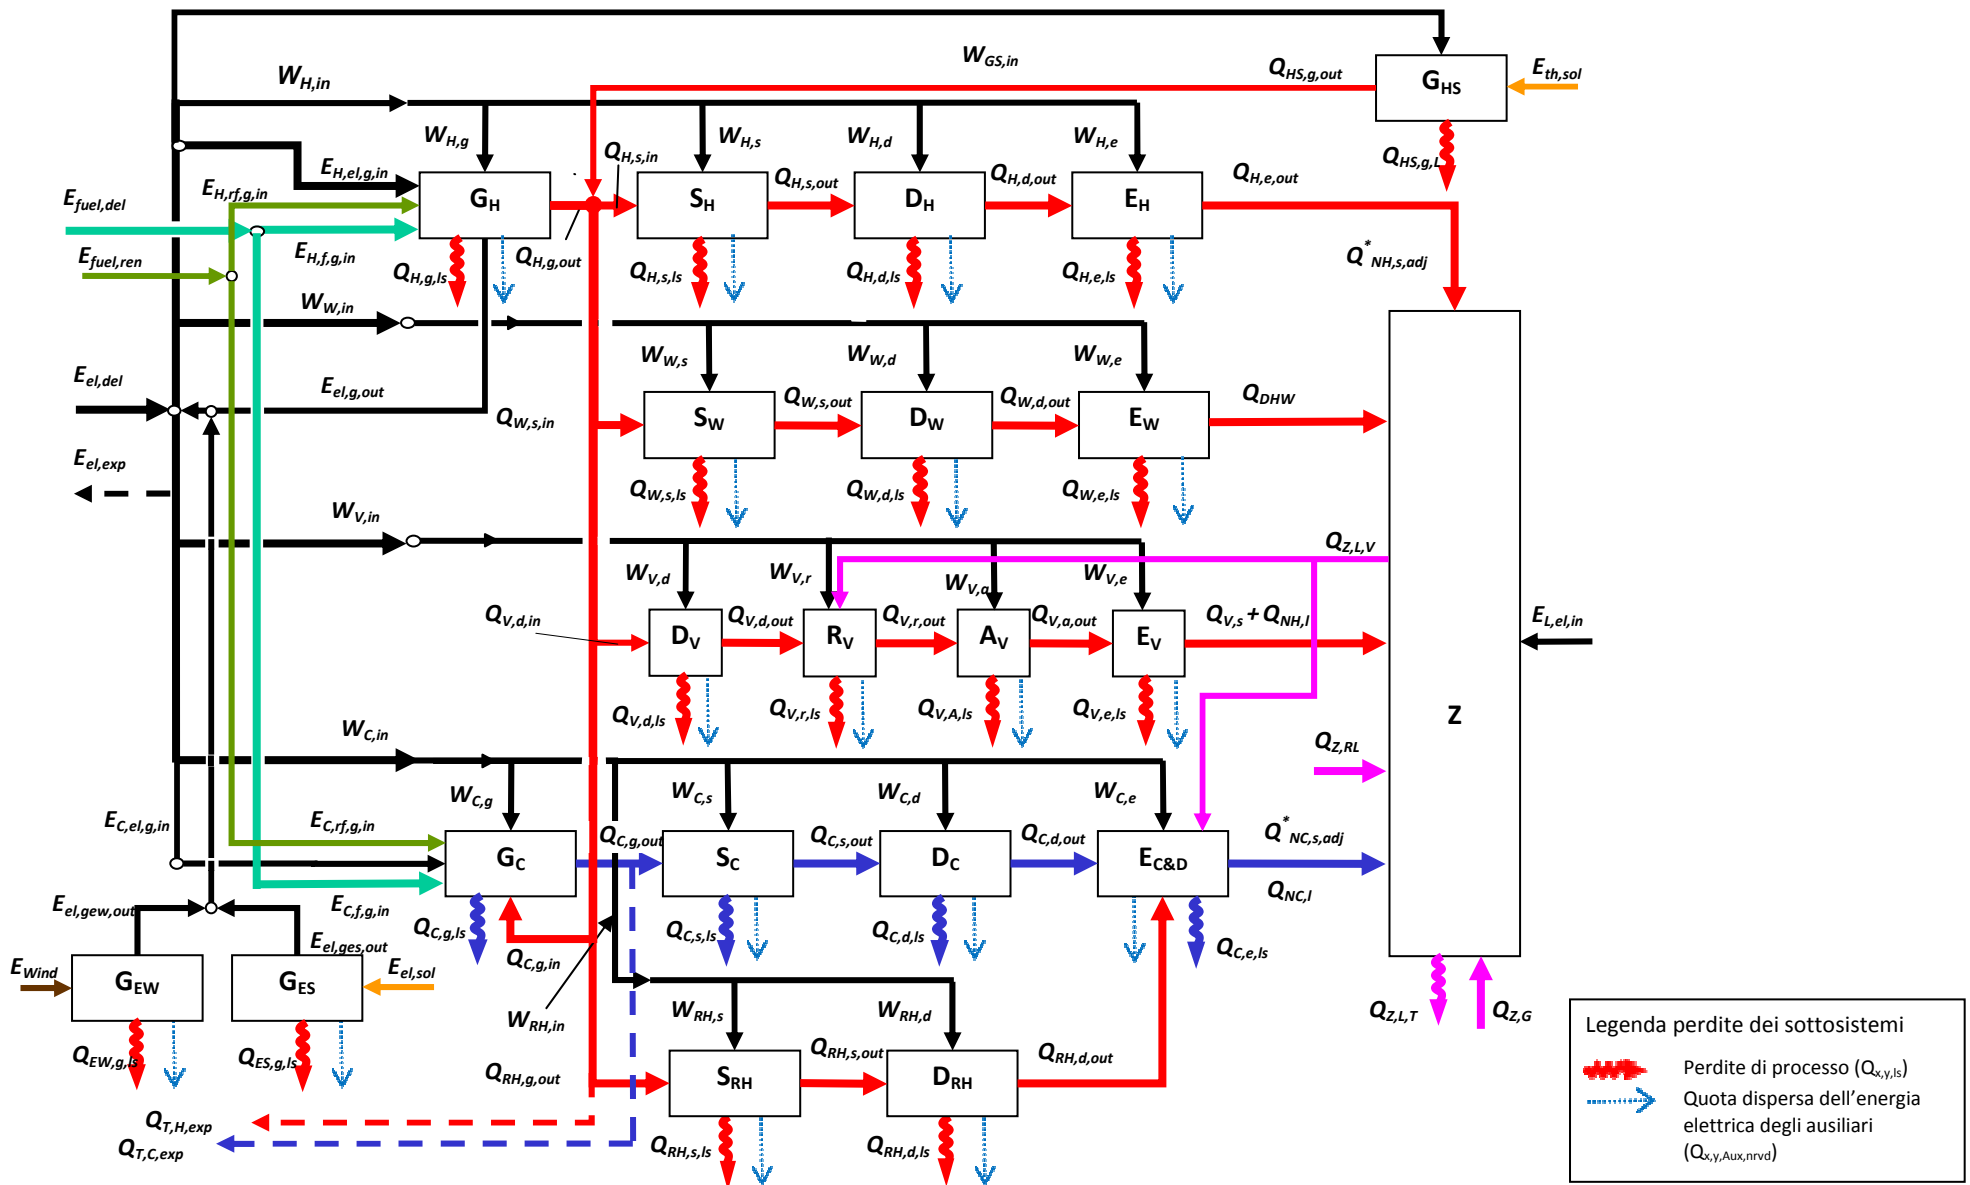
$W_{GS,in}$
$Q_{HS,g,out}$
$G_{HS}$
$E_{th,sol}$
$W_{H,in}$
$Q_{HS,g,L}$
$W_{H,g}$
$Q_{H,s,in}$
$W_{H,s}$
$W_{H,d}$
$W_{H,e}$
$E_{H,el,g,in}$
$Q_{H,s,out}$
$Q_{H,d,out}$
$Q_{H,e,out}$
$E_{H,rf,g,in}$
$G_H$
$S_H$
$D_H$
$E_H$
$E_{fuel,del}$
$E_{H,f,g,in}$
$Q_{H,g,out}$
$E_{fuel,ren}$
$Q_{H,g,ls}$
$Q_{H,s,ls}$
$Q_{H,d,ls}$
$Q_{H,e,ls}$
$Q^*_{NH,s,adj}$
$W_{W,in}$
$W_{W,s}$
$W_{W,d}$
$W_{W,e}$
$E_{el,del}$
$E_{el,g,out}$
$Q_{W,s,out}$
$Q_{W,d,out}$
$Q_{DHW}$
$S_W$
$D_W$
$E_W$
$Q_{W,s,in}$
$E_{el,exp}$
$Q_{W,s,ls}$
$Q_{W,d,ls}$
$Q_{W,e,ls}$
$W_{V,in}$
$Q_{Z,L,V}$
$W_{V,d}$
$W_{V,r}$
$W_{V,a}$
$W_{V,e}$
$Q_{V,d,in}$
$Q_{V,d,out}$
$Q_{V,r,out}$
$Q_{V,a,out}$
$Q_{V,s}+Q_{NH,l}$
$E_{L,el,in}$
$D_V$
$R_V$
$A_V$
$E_V$
$Q_{V,d,ls}$
$Q_{V,r,ls}$
$Q_{V,A,ls}$
$Q_{V,e,ls}$
Z
$W_{C,in}$
$Q_{Z,RL}$
$W_{C,g}$
$W_{C,s}$
$W_{C,d}$
$W_{C,e}$
$E_{C,el,g,in}$
$E_{C,rf,g,in}$
$Q_{C,g,out}$
$Q_{C,s,out}$
$Q_{C,d,out}$
$Q^*_{NC,s,adj}$
$G_C$
$S_C$
$D_C$
$E_{C\&D}$
$Q_{NC,l}$
$E_{el,gew,out}$
$E_{C,f,g,in}$
$Q_{C,g,ls}$
$Q_{C,s,ls}$
$Q_{C,d,ls}$
$Q_{C,e,ls}$
$E_{el,ges,out}$
$Q_{C,g,in}$
$E_{Wind}$
$G_{EW}$
$G_{ES}$
$E_{el,sol}$
$W_{RH,in}$
$W_{RH,s}$
$W_{RH,d}$
$Q_{Z,L,T}$
$Q_{Z,G}$
$Q_{EW,g,ls}$
$Q_{ES,g,ls}$
$Q_{RH,s,out}$
$Q_{RH,d,out}$
$Q_{RH,g,out}$
$S_{RH}$
$D_{RH}$
$Q_{T,H,exp}$
$Q_{T,C,exp}$
$Q_{RH,s,ls}$
$Q_{RH,d,ls}$

Legenda perdite dei sottosistemi
Perdite di processo ($Q_{x,y,ls}$)
Quota dispersa dell'energia elettrica degli ausiliari ($Q_{x,y,Aux,nrvd}$)